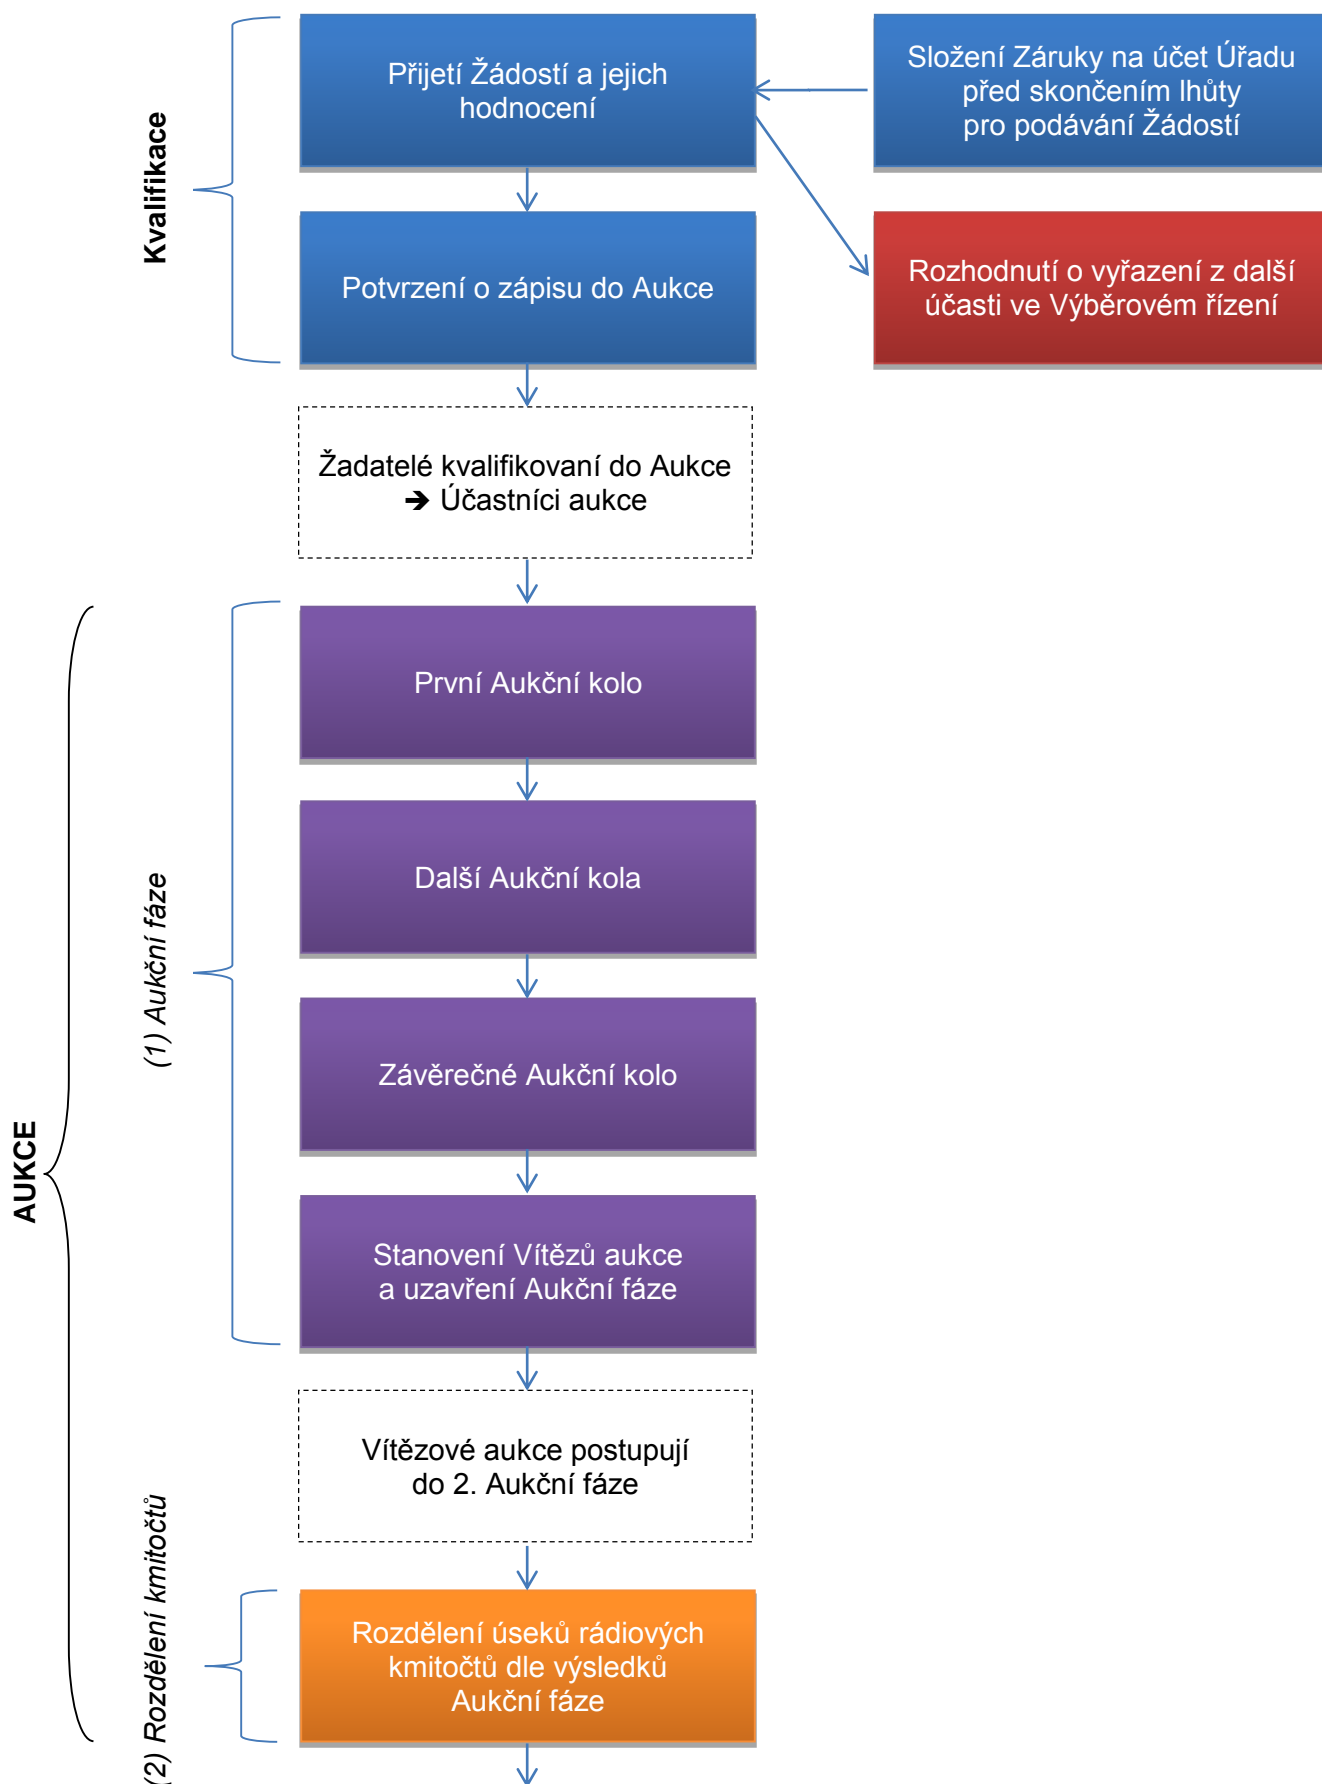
Kvalifikace

Přijetí Žádostí a jejich hodnocení

Složení Záruky na účet Úřadu před skončením lhůty pro podávání Žádostí

Potvrzení o zápisu do Aukce

Rozhodnutí o vyřazení z další účasti ve Výběrovém řízení

Žadatelé kvalifikovaní do Aukce ➔ Účastníci aukce

AUKCE

(1) Aukční fáze

První Aukční kolo

Další Aukční kola

Závěrečné Aukční kolo

Stanovení Vítězů aukce a uzavření Aukční fáze

Vítězové aukce postupují do 2. Aukční fáze

(2) Rozdělení kmitočtů

Rozdělení úseků rádiových kmitočtů dle výsledků Aukční fáze